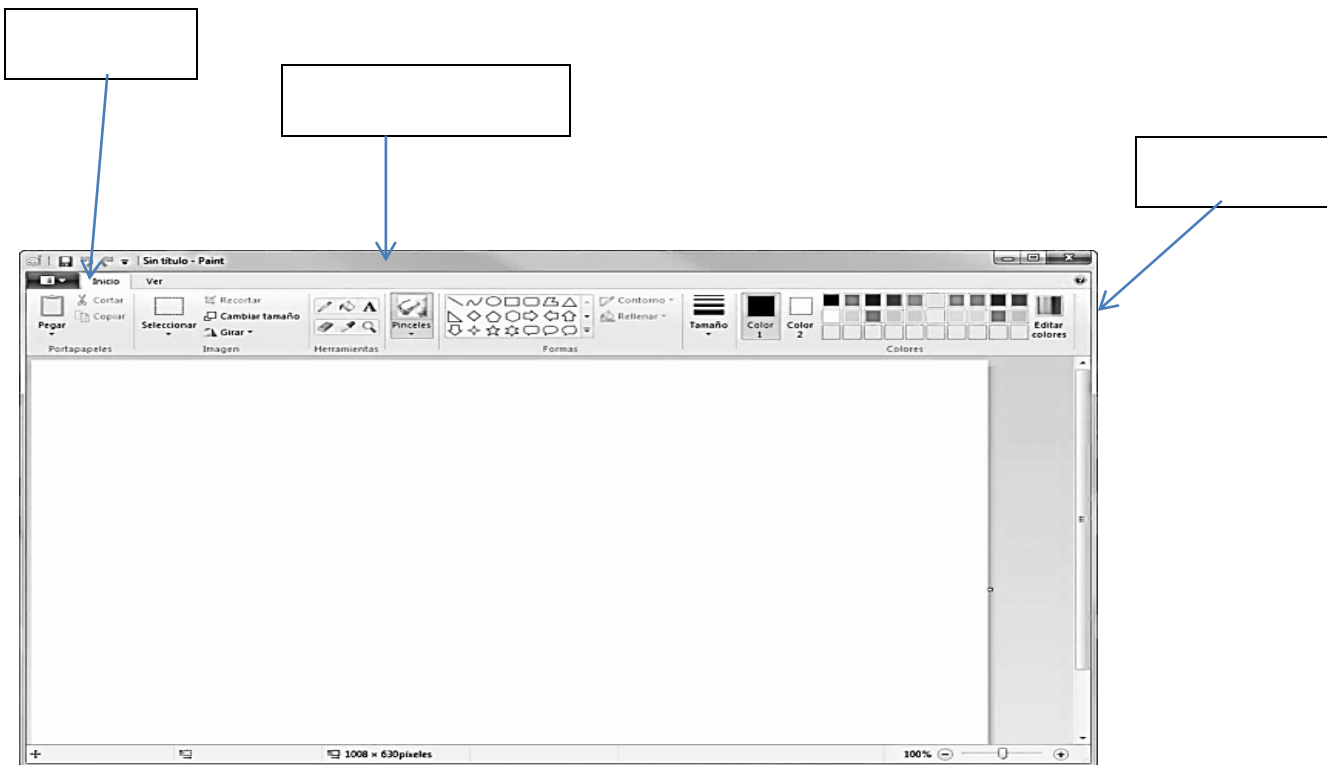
Sin título - Paint

Inicio
Ver

Cortar
Copiar
Pegar
Portapapeles

Recortar
Cambiar tamaño
Girar
Seleccionar
Imagen

A
Herramientas

Pinceles

Contorno
Rellenar
Formas

Tamaño

Color 1
Color 2
Editar colores
Colores

1008 × 630píxeles
100%